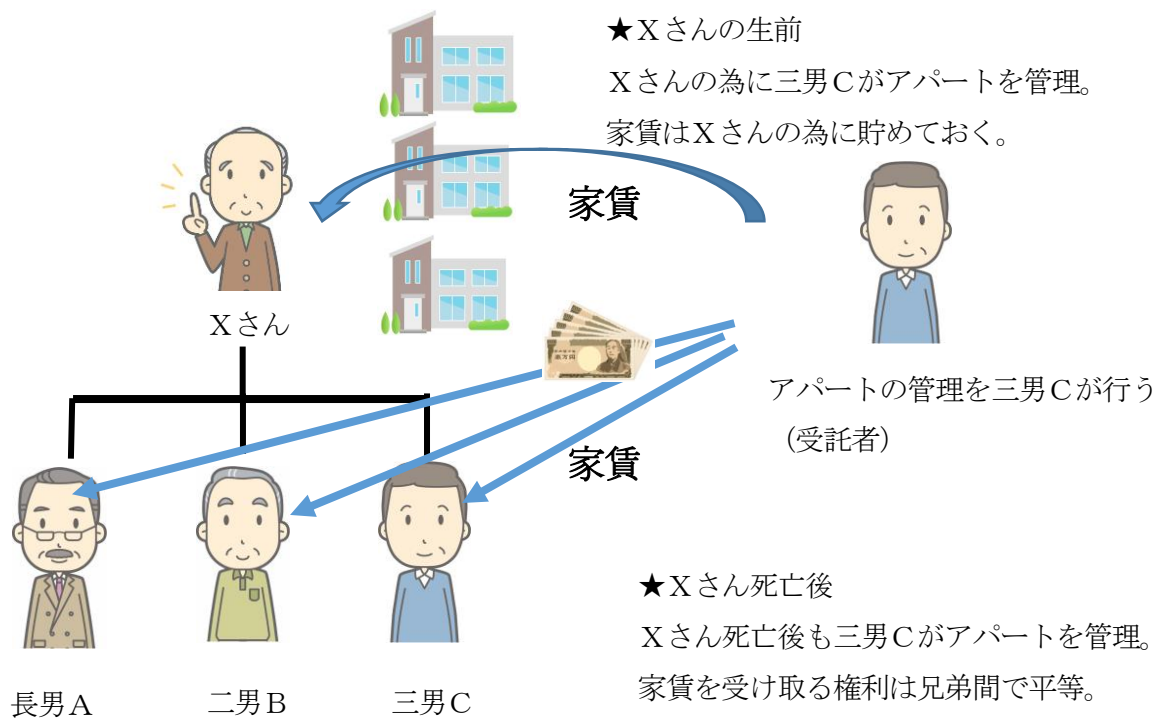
★Xさんの生前
Xさんの為に三男Cがアパートを管理。
家賃はXさんの為に貯めておく。

家賃

Xさん

アパートの管理を三男Cが行う（受託者）

家賃

★Xさん死亡後
Xさん死亡後も三男Cがアパートを管理。
家賃を受け取る権利は兄弟間で平等。

長男A

二男B

三男C